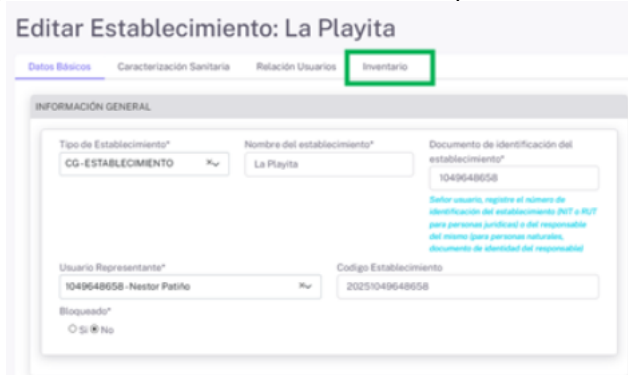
Editar Establecimiento: La Playita

Datos Básicos
Caracterización Sanitaria
Relación Usuarios
Inventario

INFORMACIÓN GENERAL

Tipo de Establecimiento*
CG-ESTABLECIMIENTO

Nombre del establecimiento*
La Playita

Documento de identificación del establecimiento*
1049648658

Señor usuario, registre el número de identificación del establecimiento (NIT o RUT para personas jurídicas) o del responsable del mismo (para personas naturales, documento de identidad del responsable)

Usuario Representante*
1049648658-Nestor Patiño

Codigo Establecimiento
202510496486658

Bloqueado*
Si No